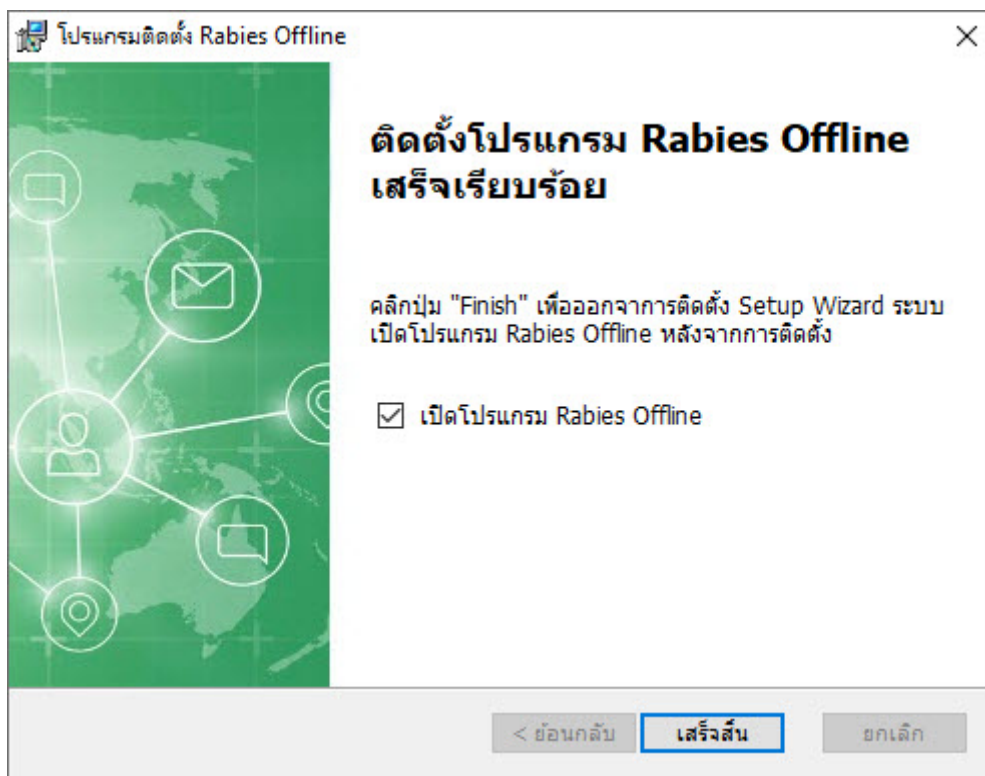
โปรแกรมติดตั้ง Rabies Offline

×

ติดตั้งโปรแกรม Rabies Offline เสร็จเรียบร้อย

คลิกปุ่ม "Finish" เพื่อออกจาการติดตั้ง Setup Wizard ระบบ เปิดโปรแกรม Rabies Offline หลังจากการติดตั้ง

☑ เปิดโปรแกรม Rabies Offline

< ย้อนกลับ

เสร็จสิ้น

ยกเลิก